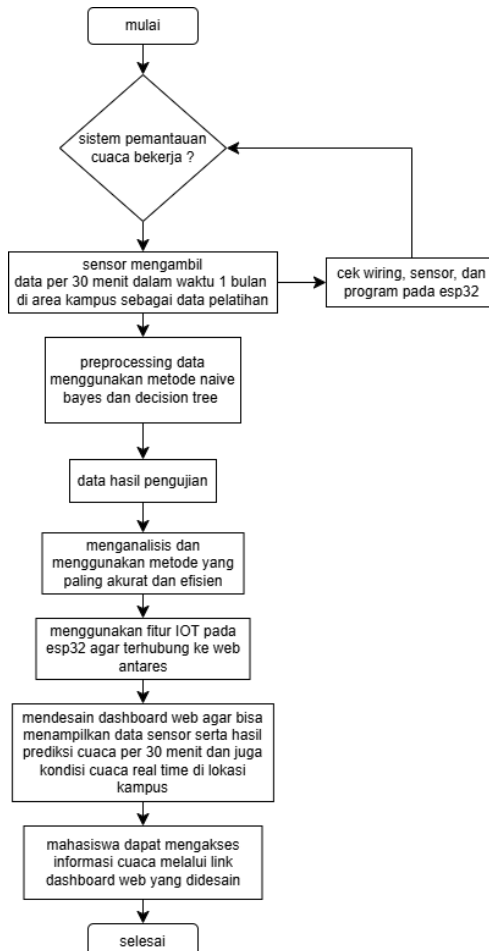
mulai

sistem pemantauan cuaca bekerja ?

sensor mengambil data per 30 menit dalam waktu 1 bulan di area kampus sebagai data pelatihan

cek wiring, sensor, dan program pada esp32

preprocessing data menggunakan metode naive bayes dan decision tree

data hasil pengujian

menganalisis dan menggunakan metode yang paling akurat dan efisien

menggunakan fitur IOT pada esp32 agar terhubung ke web antares

mendesain dashboard web agar bisa menampilkan data sensor serta hasil prediksi cuaca per 30 menit dan juga kondisi cuaca real time di lokasi kampus

mahasiswa dapat mengakses informasi cuaca melalui link dashboard web yang didesain

selesai